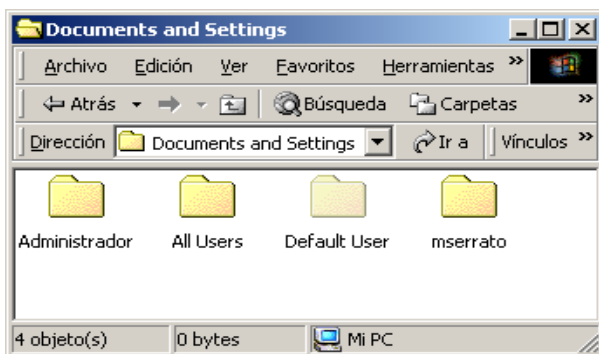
Documents and Settings

Archivo Edición Ver Favoritos Herramientas »

Atrás Búsqueda Carpetas »

Dirección Documents and Settings Ir a Vínculos »

Administrador All Users Default User mserrato

4 objeto(s) 0 bytes Mi PC